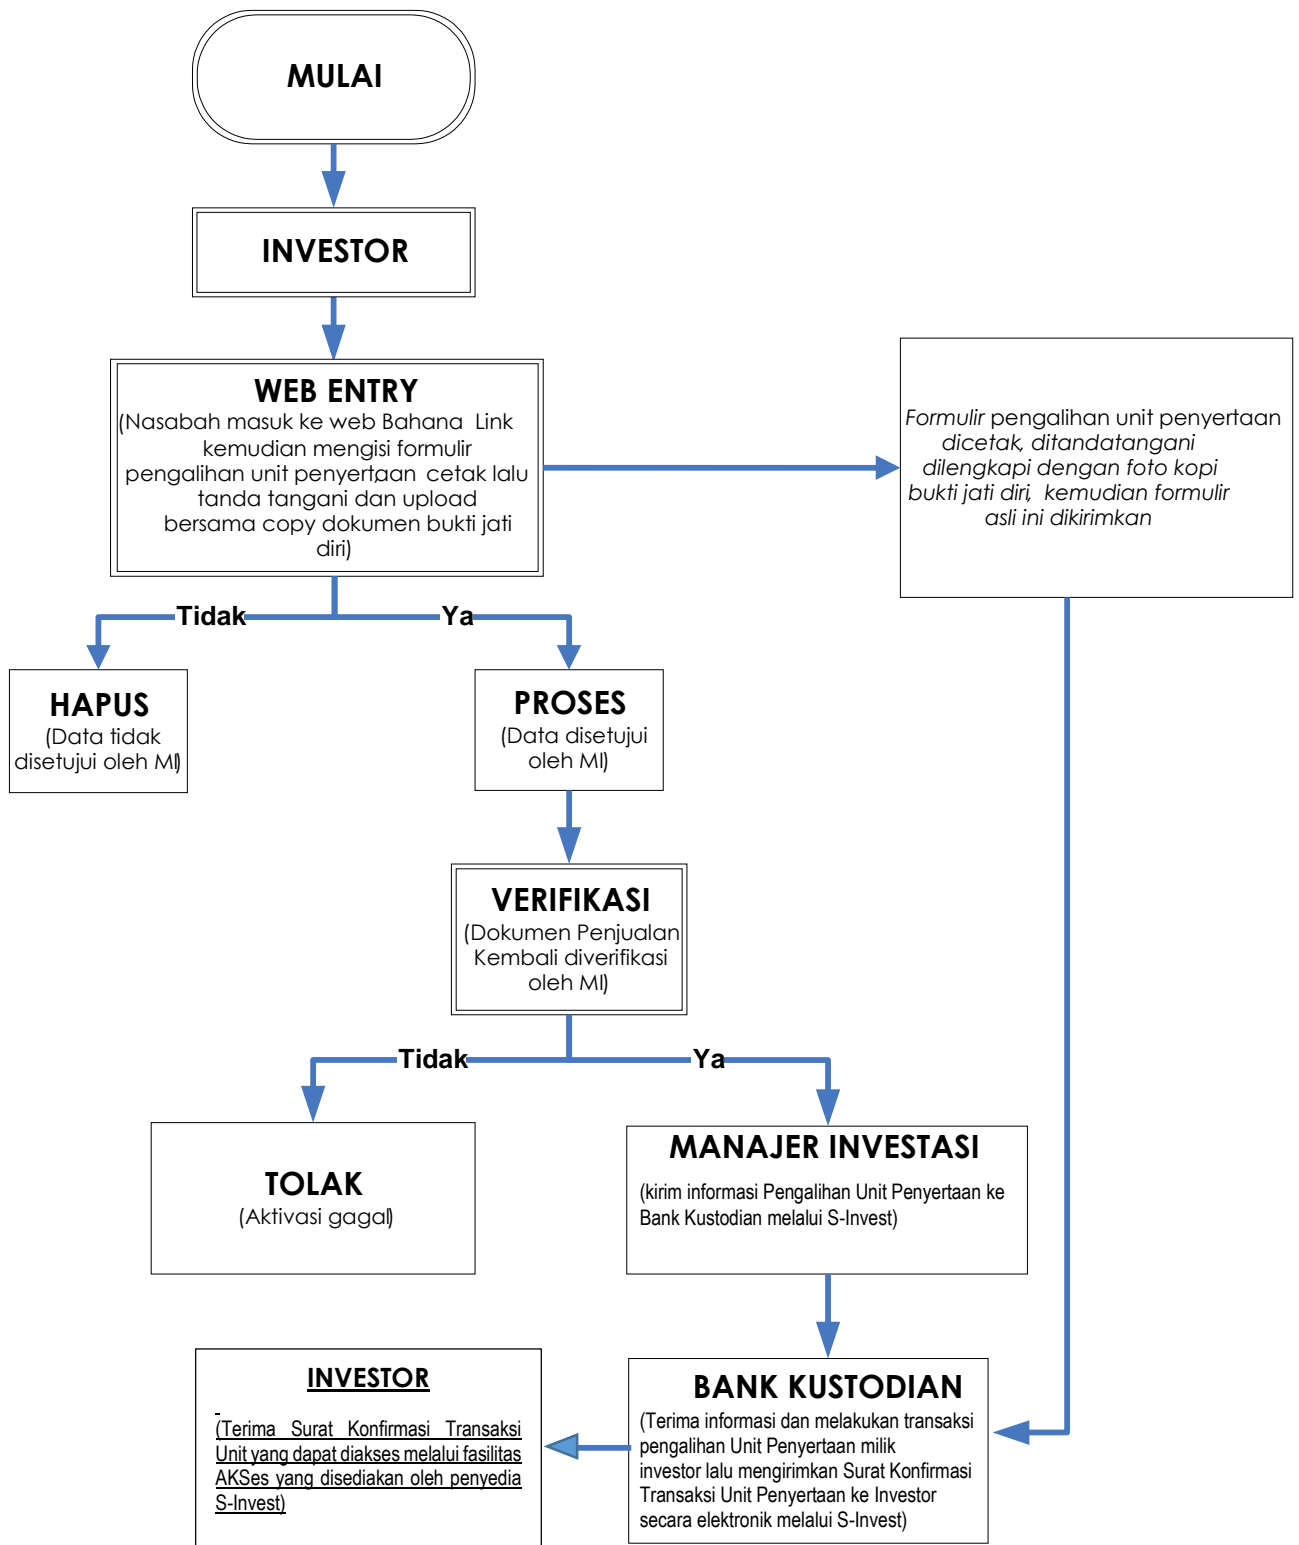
MULAI

INVESTOR

WEB ENTRY
(Nasabah masuk ke web Bahana Link kemudian mengisi formulir pengalihan unit penyertaan cetak lalu tanda tangani dan upload bersama copy dokumen bukti jati diri)

Formulir pengalihan unit penyertaan dicetak, ditandatangani dilengkapi dengan foto kopi bukti jati diri, kemudian formulir asli ini dikirimkan

Tidak

Ya

HAPUS
(Data tidak disetujui oleh MI)

PROSES
(Data disetujui oleh MI)

VERIFIKASI
(Dokumen Penjualan Kembali diverifikasi oleh MI)

Tidak

Ya

TOLAK
(Aktivasi gagal)

MANAJER INVESTASI
(kirim informasi Pengalihan Unit Penyertaan ke Bank Kustodian melalui S-Invest)

INVESTOR
(Terima Surat Konfirmasi Transaksi Unit yang dapat diakses melalui fasilitas AKSes yang disediakan oleh penyedia S-Invest)

BANK KUSTODIAN
(Terima informasi dan melakukan transaksi pengalihan Unit Penyertaan milik investor lalu mengirimkan Surat Konfirmasi Transaksi Unit Penyertaan ke Investor secara elektronik melalui S-Invest)